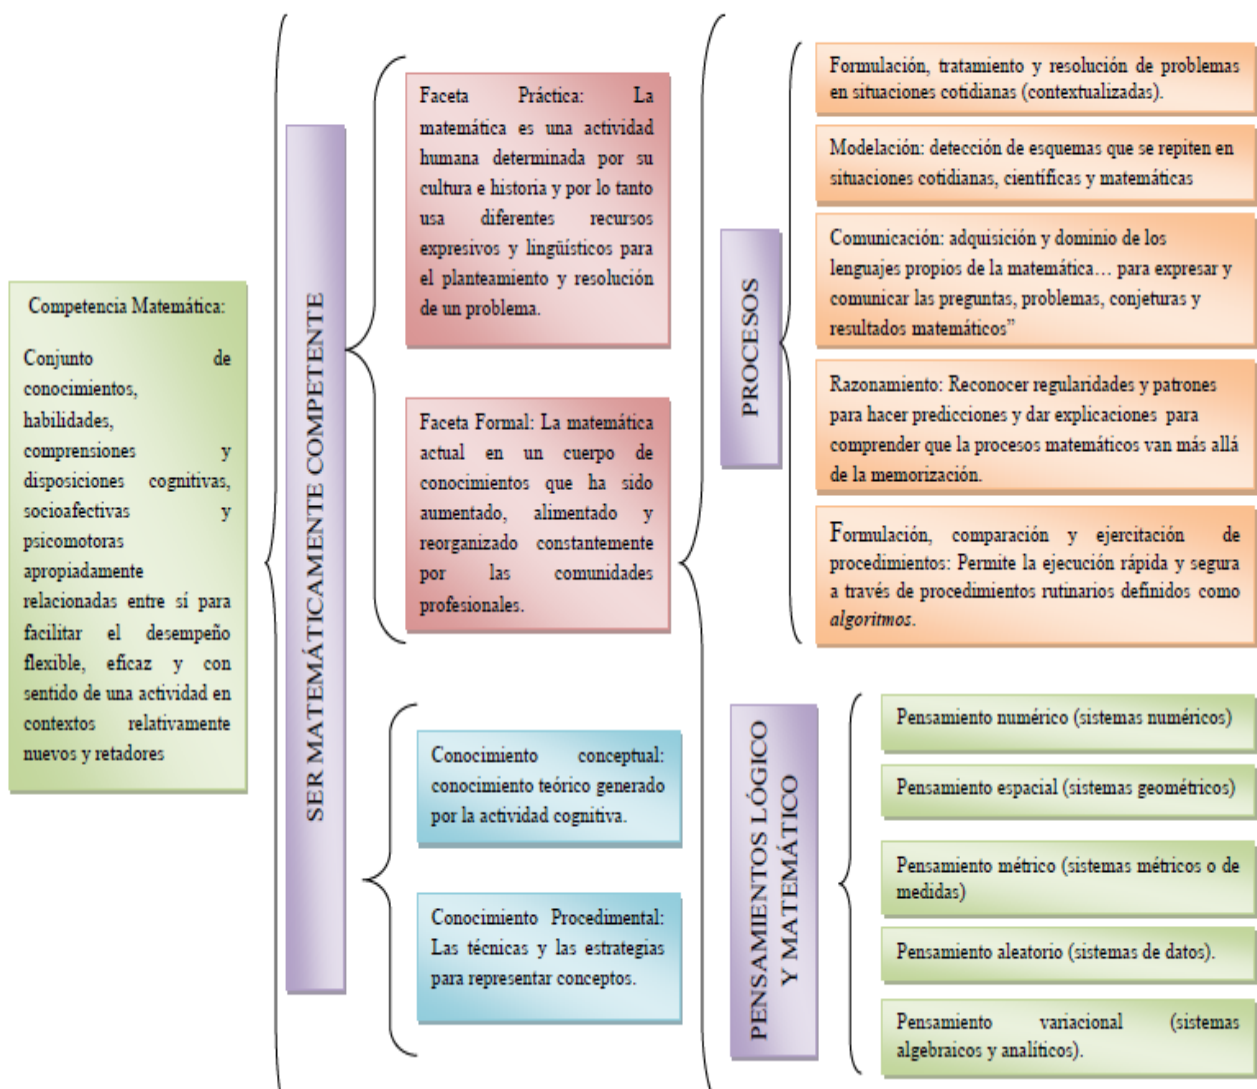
Competencia Matemática:

Conjunto de conocimientos, habilidades, comprensiones y disposiciones cognitivas, socioafectivas y psicomotoras apropiadamente relacionadas entre sí para facilitar el desempeño flexible, eficaz y con sentido de una actividad en contextos relativamente nuevos y retadores

SER MATEMÁTICAMENTE COMPETENTE

Faceta Práctica: La matemática es una actividad humana determinada por su cultura e historia y por lo tanto usa diferentes recursos expresivos y lingüísticos para el planteamiento y resolución de un problema.

Faceta Formal: La matemática actual en un cuerpo de conocimientos que ha sido aumentado, alimentado y reorganizado constantemente por las comunidades profesionales.

Conocimiento conceptual: conocimiento teórico generado por la actividad cognitiva.

Conocimiento Procedimental: Las técnicas y las estrategias para representar conceptos.

PROCESOS

Formulación, tratamiento y resolución de problemas en situaciones cotidianas (contextualizadas).

Modelación: detección de esquemas que se repiten en situaciones cotidianas, científicas y matemáticas

Comunicación: adquisición y dominio de los lenguajes propios de la matemática… para expresar y comunicar las preguntas, problemas, conjeturas y resultados matemáticos"

Razonamiento: Reconocer regularidades y patrones para hacer predicciones y dar explicaciones para comprender que la procesos matemáticos van más allá de la memorización.

Formulación, comparación y ejercitación de procedimientos: Permite la ejecución rápida y segura a través de procedimientos rutinarios definidos como *algoritmos*.

PENSAMIENTOS LÓGICO Y MATEMÁTICO

Pensamiento numérico (sistemas numéricos)

Pensamiento espacial (sistemas geométricos)

Pensamiento métrico (sistemas métricos o de medidas)

Pensamiento aleatorio (sistemas de datos).

Pensamiento variacional (sistemas algebraicos y analíticos).